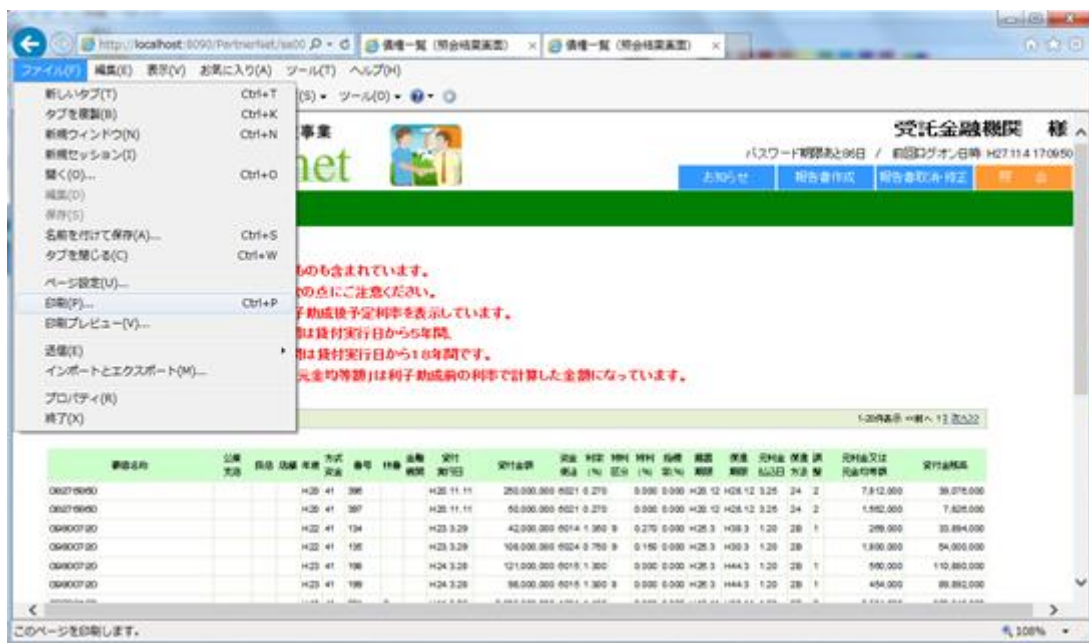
http://localhost:8090/PartnerNet/se00 債権一覧（照会結果画面） 債権一覧（照会結果画面）

ファイル(F) 編集(E) 表示(V) お気に入り(A) ツール(T) ヘルプ(H)

新しいタブ(T) Ctrl+T
タブを複製(B) Ctrl+K
新規ウィンドウ(N) Ctrl+N
新規セッション(I)
開く(O)... Ctrl+O
編集(D)
保存(S)
名前を付けて保存(A)... Ctrl+S
タブを閉じる(C) Ctrl+W
ページ設定(U)...
印刷(P)... Ctrl+P
印刷プレビュー(V)...
送信(E)
インポートとエクスポート(M)...
プロパティ(R)
終了(X)

(S) ツール(O)

事業

net

受託金融機関 様

パスワード期限あと86日 / 前回ログオン日時 H27.11.4 17:09:50

お知らせ 報告書作成 報告書取消・修正

ものも含まれています。
の点にご注意ください。
子助成後予定利率を表示しています。
は貸付実行日から5年間、
は貸付実行日から18年間です。
元金均等額」は利子助成前の利率で計算した金額になっています。

1-20件表示 ≪前へ 1 2 次へ≫

| 事業名称 | | | | 年度 | 方式 | 番号 | | | 受付 処分日 | 受付金額 | | 利率 | | 利率 | | | | | | | | 元利金又は元金均等額 | 貸付金残高 |
|---|---|---|---|---|---|---|---|---|---|---|---|---|---|---|---|---|---|---|---|---|---|---|---|
| 08276960 | | | | H26 | 41 | 396 | | | H26.11.11 | 250,000,000 | 6021 | 0.270 | | 0.000 | 0.000 | H26.12 | H26.12 | 3.25 | 24 | 2 | | 7,612,000 | 39,076,000 |
| 08276960 | | | | H26 | 41 | 397 | | | H26.11.11 | 50,000,000 | 6021 | 0.270 | | 0.000 | 0.000 | H26.12 | H26.12 | 3.25 | 24 | 2 | | 1,562,000 | 7,626,000 |
| 09900720 | | | | H22 | 41 | 134 | | | H23.3.29 | 42,000,000 | 6014 | 1.350 | 9 | 0.270 | 0.000 | H25.3 | H30.3 | 1.20 | 28 | 1 | | 289,000 | 33,894,000 |
| 09900720 | | | | H22 | 41 | 135 | | | H23.3.29 | 108,000,000 | 6024 | 0.750 | 9 | 0.150 | 0.000 | H25.3 | H30.3 | 1.20 | 28 | | | 1,800,000 | 54,000,000 |
| 09900720 | | | | H23 | 41 | 198 | | | H24.3.28 | 121,000,000 | 6015 | 1.300 | | 0.000 | 0.000 | H26.3 | H44.3 | 1.20 | 28 | 1 | | 560,000 | 110,880,000 |
| 09900720 | | | | H23 | 41 | 199 | | | H24.3.28 | 98,000,000 | 6015 | 1.300 | 8 | 0.000 | 0.000 | H26.3 | H44.3 | 1.20 | 28 | 1 | | 454,000 | 89,892,000 |

このページを印刷します。

100%